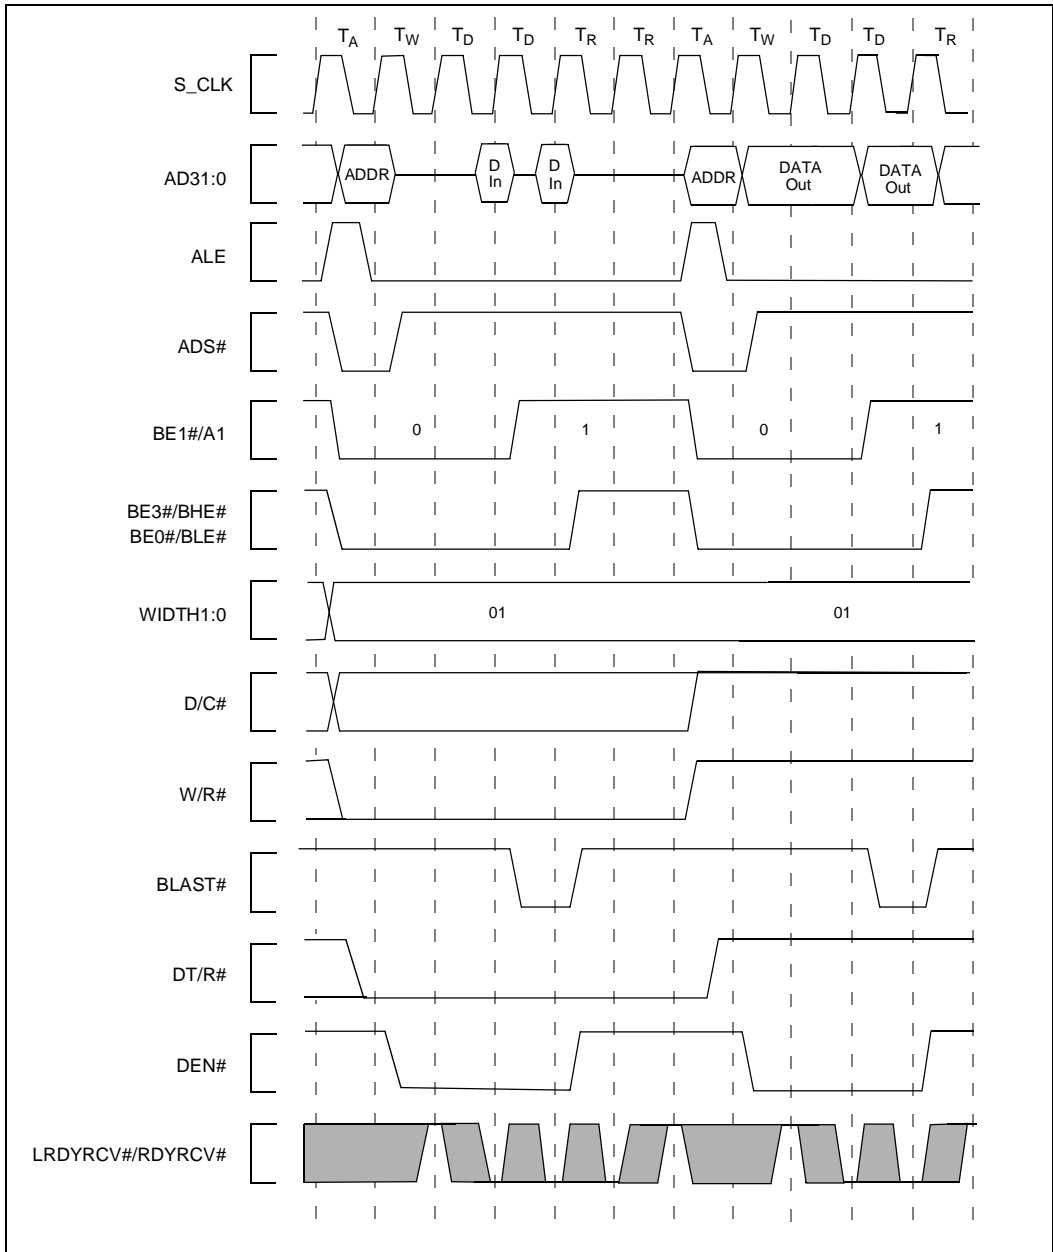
$T_A$ $T_W$ $T_D$ $T_D$ $T_R$ $T_R$ $T_A$ $T_W$ $T_D$ $T_D$ $T_R$

S_CLK

AD31:0

ADDR

D In

D In

ADDR

DATA Out

DATA Out

ALE

ADS#

BE1#/A1

0

1

0

1

BE3#/BHE#
BE0#/BLE#

WIDTH1:0

01

01

D/C#

W/R#

BLAST#

DT/R#

DEN#

LRDYRCV#/RDYRCV#